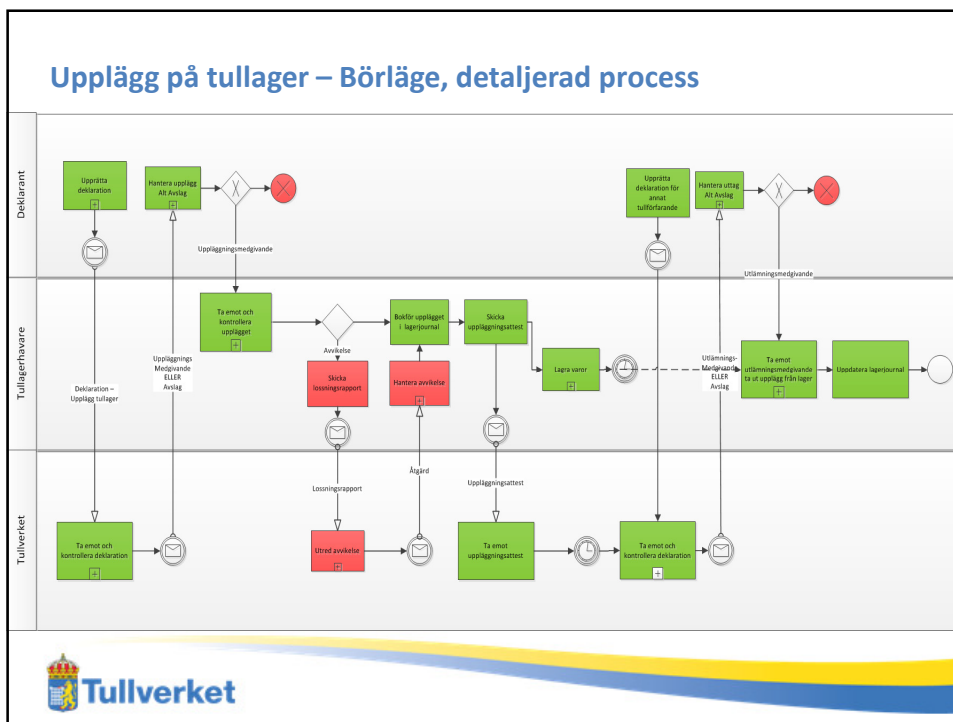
Upplägg på tullager – Börläge, detaljerad process

Deklarant

Upprätta deklaration

Hantera upplägg Alt Avslag

Upprätta deklaration för annat tullförfarande

Hantera uttag Alt Avslag

Uppläggningsmedgivande

Utlämningsmedgivande

Tullagerhavare

Ta emot och kontrollera upplägget

Avvikelse

Bokför upplägget i lagerjournal

Skicka uppläggningsattest

Lagra varor

Ta emot utlämningsmedgivande ta ut upplägg från lager

Uppdatera lagerjournal

Skicka lossningsrapport

Hantera avvikelse

Uppläggnings Medgivande ELLER Avslag

Deklaration – Upplägg tullager

Utlämnings-Medgivande ELLER Avslag

Lossningsrapport

Åtgärd

Uppläggningsattest

Tullverket

Ta emot och kontrollera deklaration

Utred avvikelse

Ta emot uppläggningsattest

Ta emot och kontrollera deklaration

Tullverket